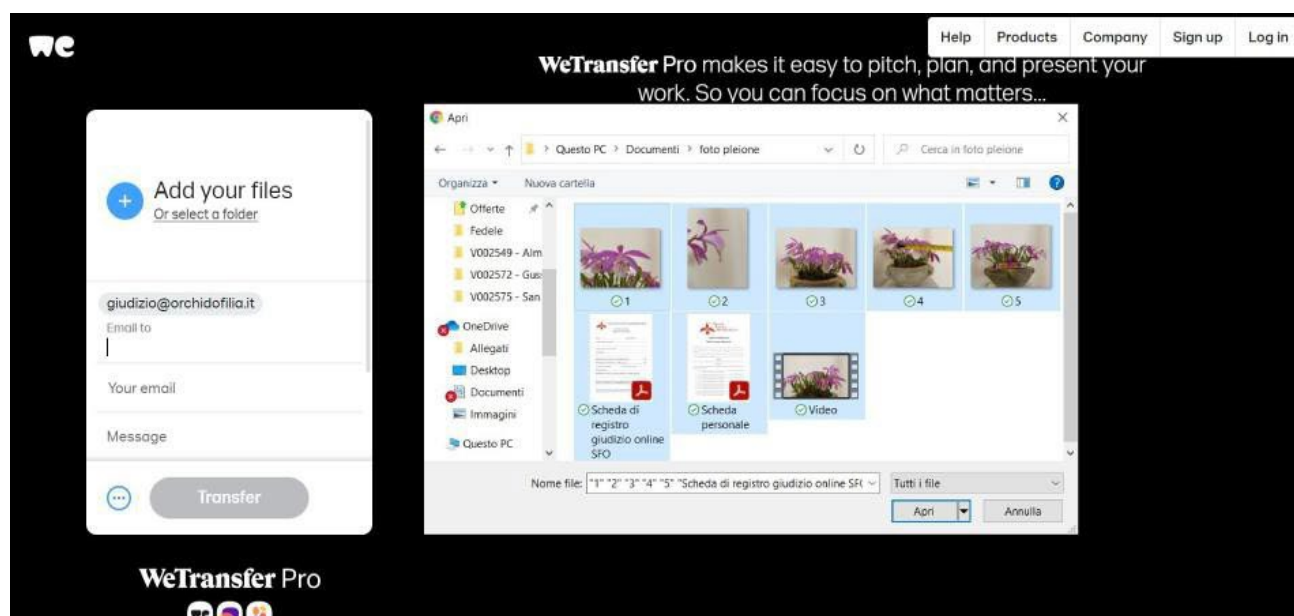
we

Help Products Company Sign up Log in

WeTransfer Pro makes it easy to pitch, plan, and present your work. So you can focus on what matters...

Add your files
Or select a folder

giudizio@orchidofilia.it
Email to

Your email

Message

Transfer

WeTransfer Pro

Apri

Questo PC > Documenti > foto pleione

Cerca in foto pleione

Organizza ▾ Nuova cartella

Offerte
Fedele
V002549 - Alm
V002572 - Gus
V002575 - San
OneDrive
Allegati
Desktop
Documenti
Immagini
Questo PC

1
2
3
4
5
Scheda di registro giudizio online SFO
Scheda personale
Video

Nome file: "1" "2" "3" "4" "5" "Scheda di registro giudizio online SF(
Tutti i file
Apri
Annulla